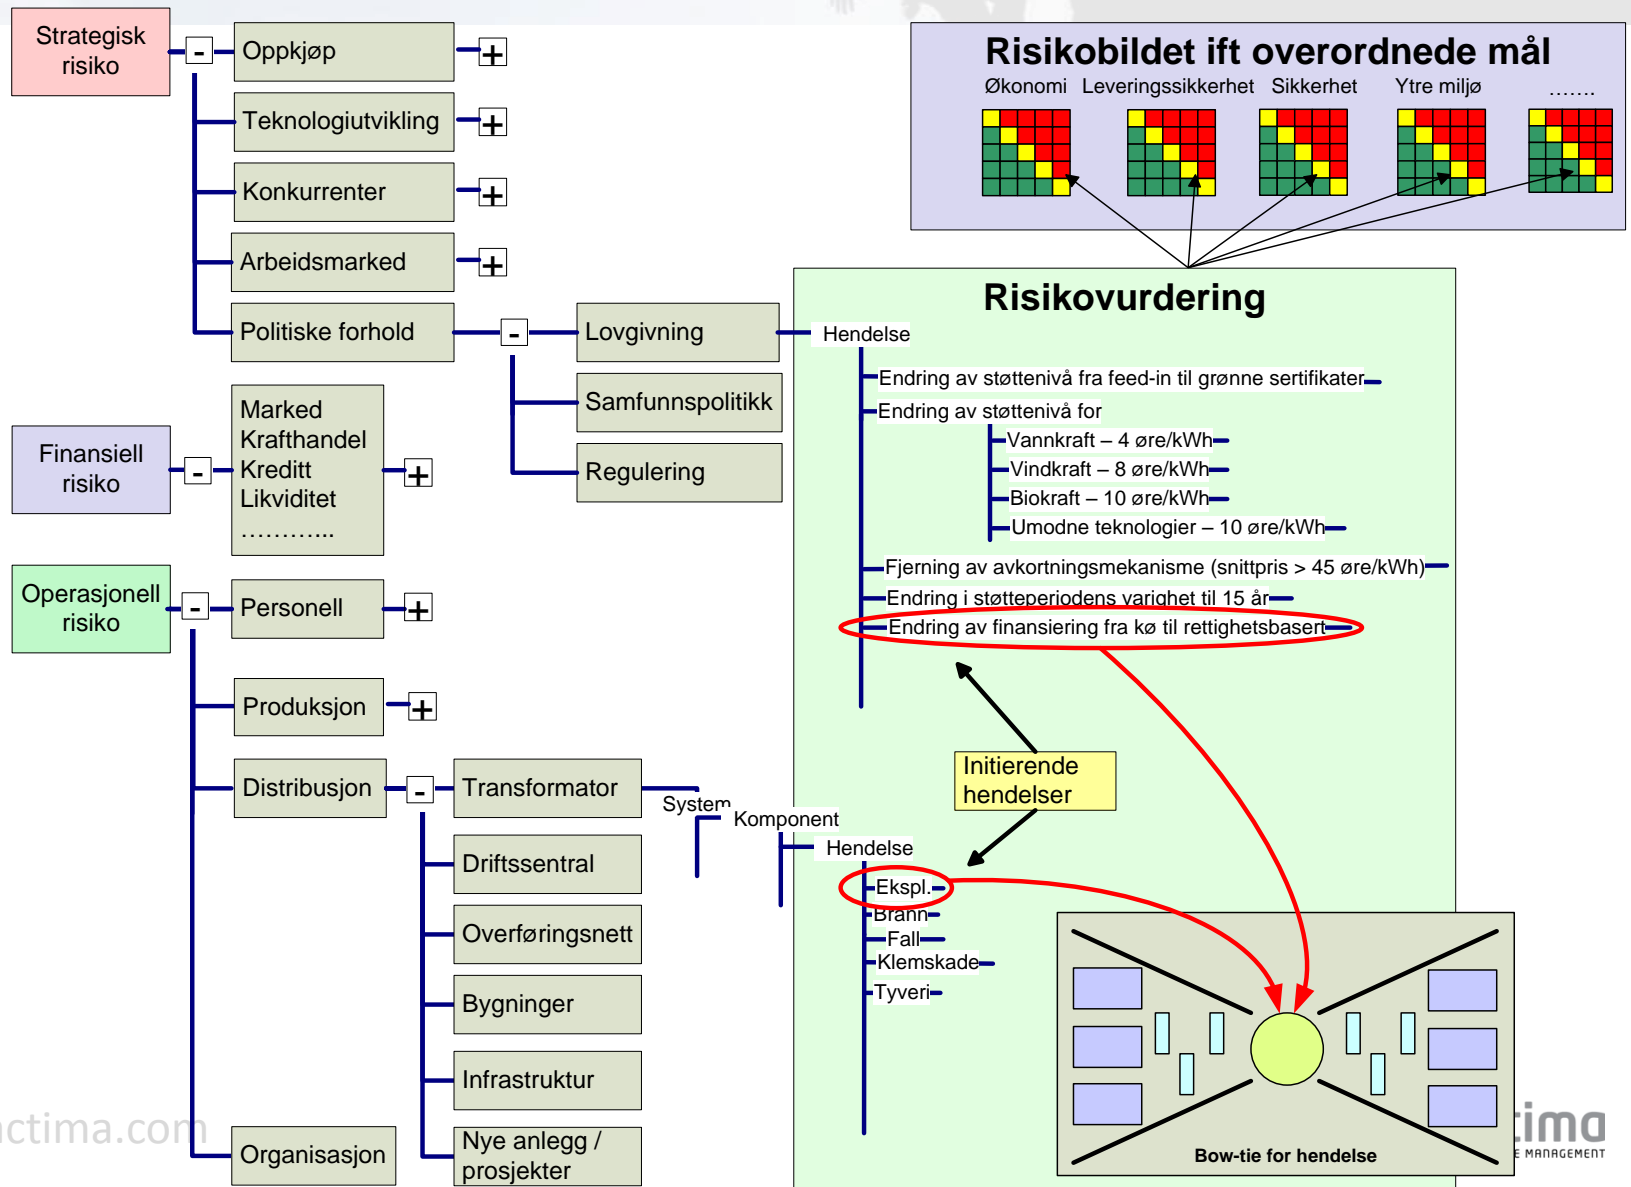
Strategisk risiko

-

Oppkjøp

+

Teknologiutvikling

+

Konkurrenter

+

Arbeidsmarked

+

Politiske forhold

-

Lovgivning

Samfunnspolitikk

Regulering

Finansiell risiko

-

Marked
Krafthandel
Kreditt
Likviditet
………..

+

Operasjonell risiko

-

Personell

+

Produksjon

+

Distribusjon

-

Transformator

Driftssentral

Overføringsnett

Bygninger

Infrastruktur

Nye anlegg / prosjekter

Organisasjon

Risikobildet ift overordnede mål

Økonomi Leveringssikkerhet Sikkerhet Ytre miljø …….

Risikovurdering

Hendelse

Endring av støttenivå fra feed-in til grønne sertifikater

Endring av støttenivå for

Vannkraft – 4 øre/kWh

Vindkraft – 8 øre/kWh

Biokraft – 10 øre/kWh

Umodne teknologier – 10 øre/kWh

Fjerning av avkortningsmekanisme (snittpris > 45 øre/kWh)

Endring i støtteperiodens varighet til 15 år

Endring av finansiering fra kø til rettighetsbasert

Initierende hendelser

System

Komponent

Hendelse

Ekspl.

Brann

Fall

Klemskade

Tyveri

Bow-tie for hendelse

ctima.com

tima
E MANAGEMENT